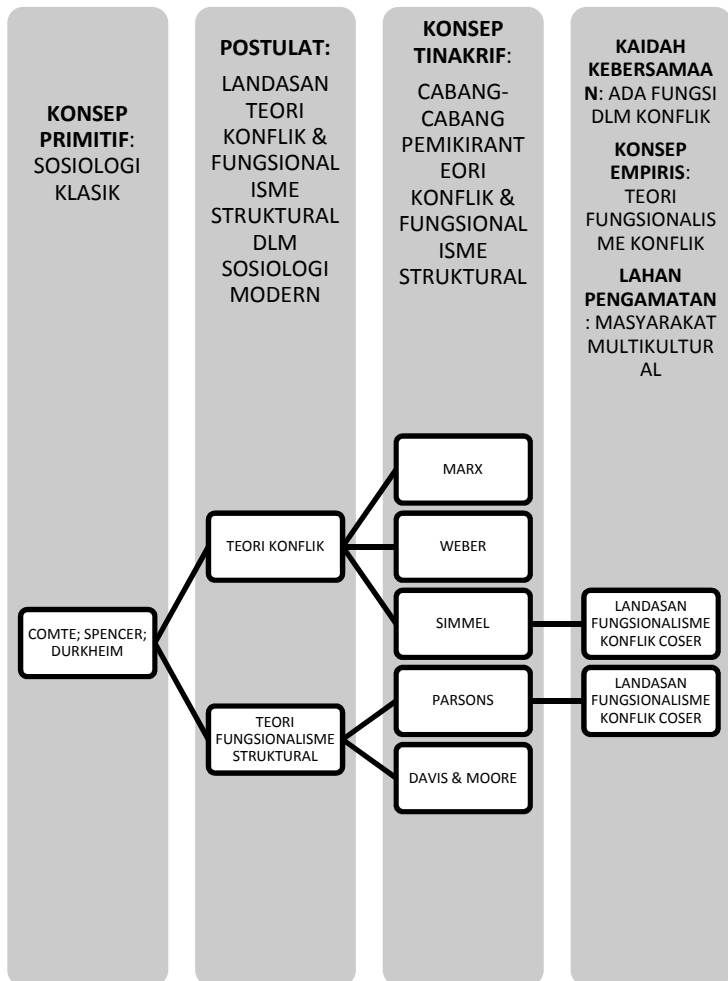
KONSEP PRIMITIF: SOSIOLOGI KLASIK

POSTULAT: LANDASAN TEORI KONFLIK & FUNGSIONALISME STRUKTURAL DLM SOSIOLOGI MODERN

KONSEP TINAKRIF: CABANG-CABANG PEMIKIRANTEORI KONFLIK & FUNGSIONALISME STRUKTURAL

KAIDAH KEBERSAMAAN: ADA FUNGSI DLM KONFLIK

KONSEP EMPIRIS: TEORI FUNGSIONALISME KONFLIK

LAHAN PENGAMATAN: MASYARAKAT MULTIKULTURAL

COMTE; SPENCER; DURKHEIM

TEORI KONFLIK

TEORI FUNGSIONALISME STRUKTURAL

MARX

WEBER

SIMMEL

PARSONS

DAVIS & MOORE

LANDASAN FUNGSIONALISME KONFLIK COSER

LANDASAN FUNGSIONALISME KONFLIK COSER